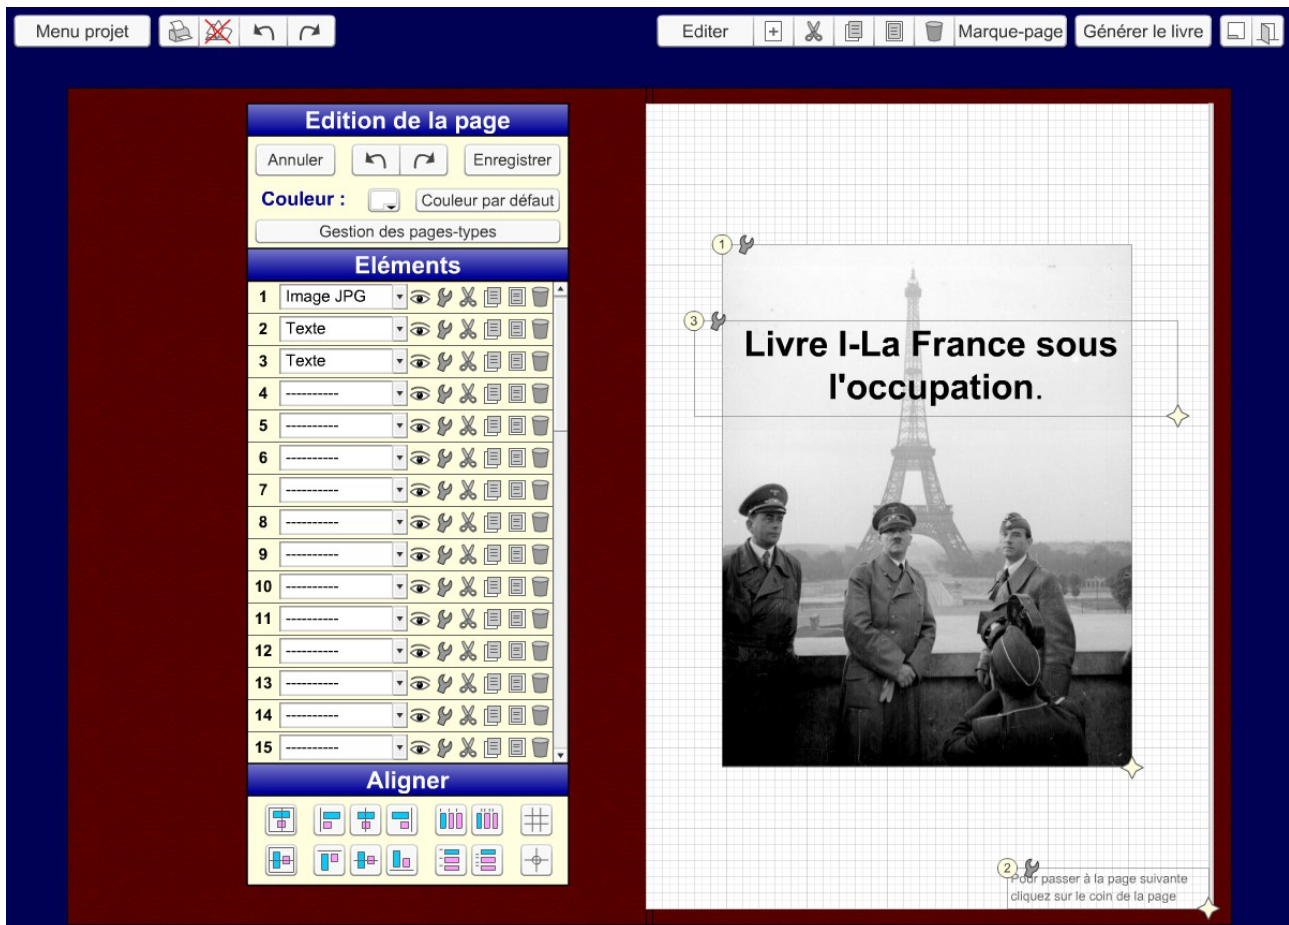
Menu projet

Editer

Marque-page

Générer le livre

Edition de la page

Annuler

Enregistrer

Couleur :

Couleur par défaut

Gestion des pages-types

Eléments

| | |
|---|---|
| 1 | Image JPG |
| 2 | Texte |
| 3 | Texte |
| 4 | ---------- |
| 5 | ---------- |
| 6 | ---------- |
| 7 | ---------- |
| 8 | ---------- |
| 9 | ---------- |
| 10 | ---------- |
| 11 | ---------- |
| 12 | ---------- |
| 13 | ---------- |
| 14 | ---------- |
| 15 | ---------- |

Aligner

1

3

Livre I-La France sous l'occupation.

2

Pour passer à la page suivante cliquez sur le coin de la page